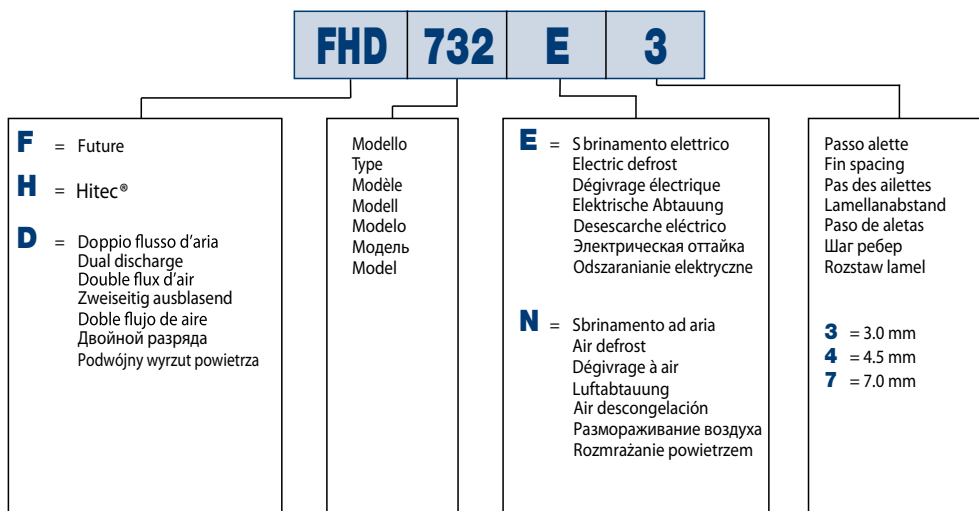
| FHD | 732 | E | 3 |
|---|---|---|---|

**F** = Future

**H** = Hitec®

**D** = Doppio flusso d'aria
Dual discharge
Double flux d'air
Zweiseitig ausblasend
Doble flujo de aire
Двойной разряда
Podwójny wyrzut powietrza

Modello
Type
Modèle
Modell
Modelo
Модель
Model

**E** = S brinamento elettrico
Electric defrost
Dégivrage électrique
Elektrische Abtauung
Desescarche eléctrico
Электрическая оттайка
Odszaranianie elektryczne

**N** = Sbrinamento ad aria
Air defrost
Dégivrage à air
Luftabtauung
Air descongelación
Размораживание воздуха
Rozmrażanie powietrzem

Passo alette
Fin spacing
Pas des ailettes
Lamellanabstand
Paso de aletas
Шаг ребер
Rozstaw lamel

**3** = 3.0 mm
**4** = 4.5 mm
**7** = 7.0 mm